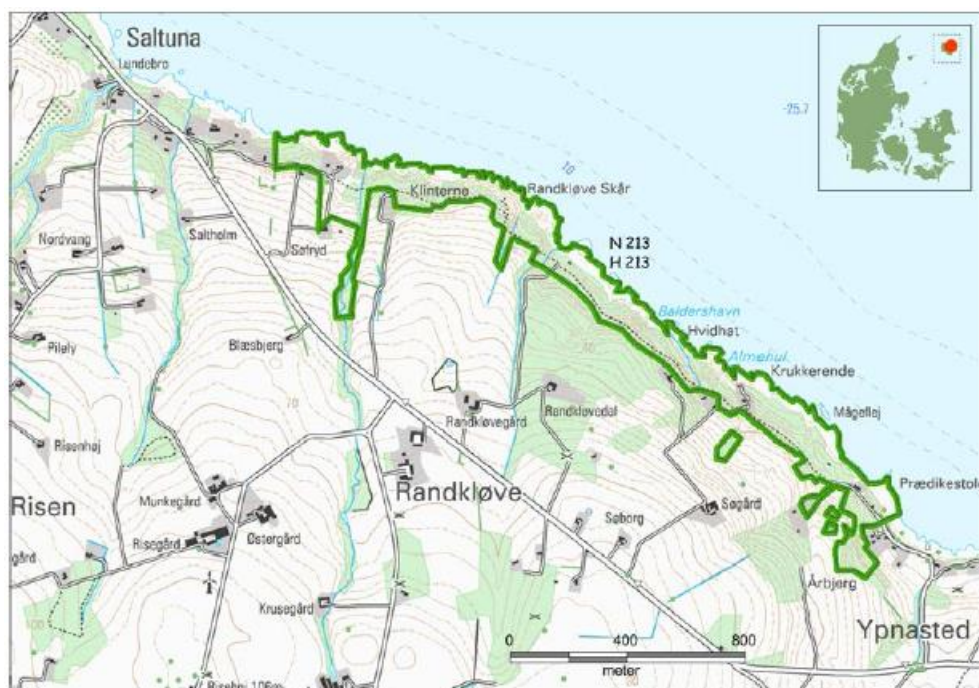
Saltuna
Landebro
-25.7
10
Klinterne
Randkløve Skår
Nordvang
Saltholm
Søfryd
N 213
H 213
Baldershavn
Hvidhat
Piledy
Blæsbjerg
Almehul
Krukkerende
70
Randkløvegård
Randkløvedal
Mågeflej
Risenhøj
Prædikestol
Risen
Munkegård
Randkløve
Søgård
Søborg
gård
Risegård
Østergård
Krusegård
Årbjerg
0
400
800
Ypnasted
meter
Risebj. 106m